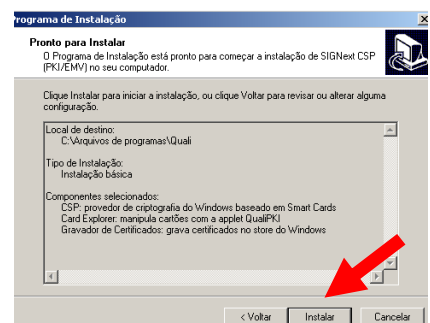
Programa de Instalação

Pronto para Instalar

O Programa de Instalação está pronto para começar a instalação de SIGNext CSP (PKI/EMV) no seu computador.

Clique Instalar para iniciar a instalação, ou clique Voltar para revisar ou alterar alguma configuração.

Local de destino:
C:\Arquivos de programas\Quali

Tipo de Instalação:
Instalação básica

Componentes selecionados:
CSP: provedor de criptografia do Windows baseado em Smart Cards
Card Explorer: manipula cartões com a applet QualiPKI
Gravador de Certificados: grava certificados no store do Windows

< Voltar
Instalar
Cancelar